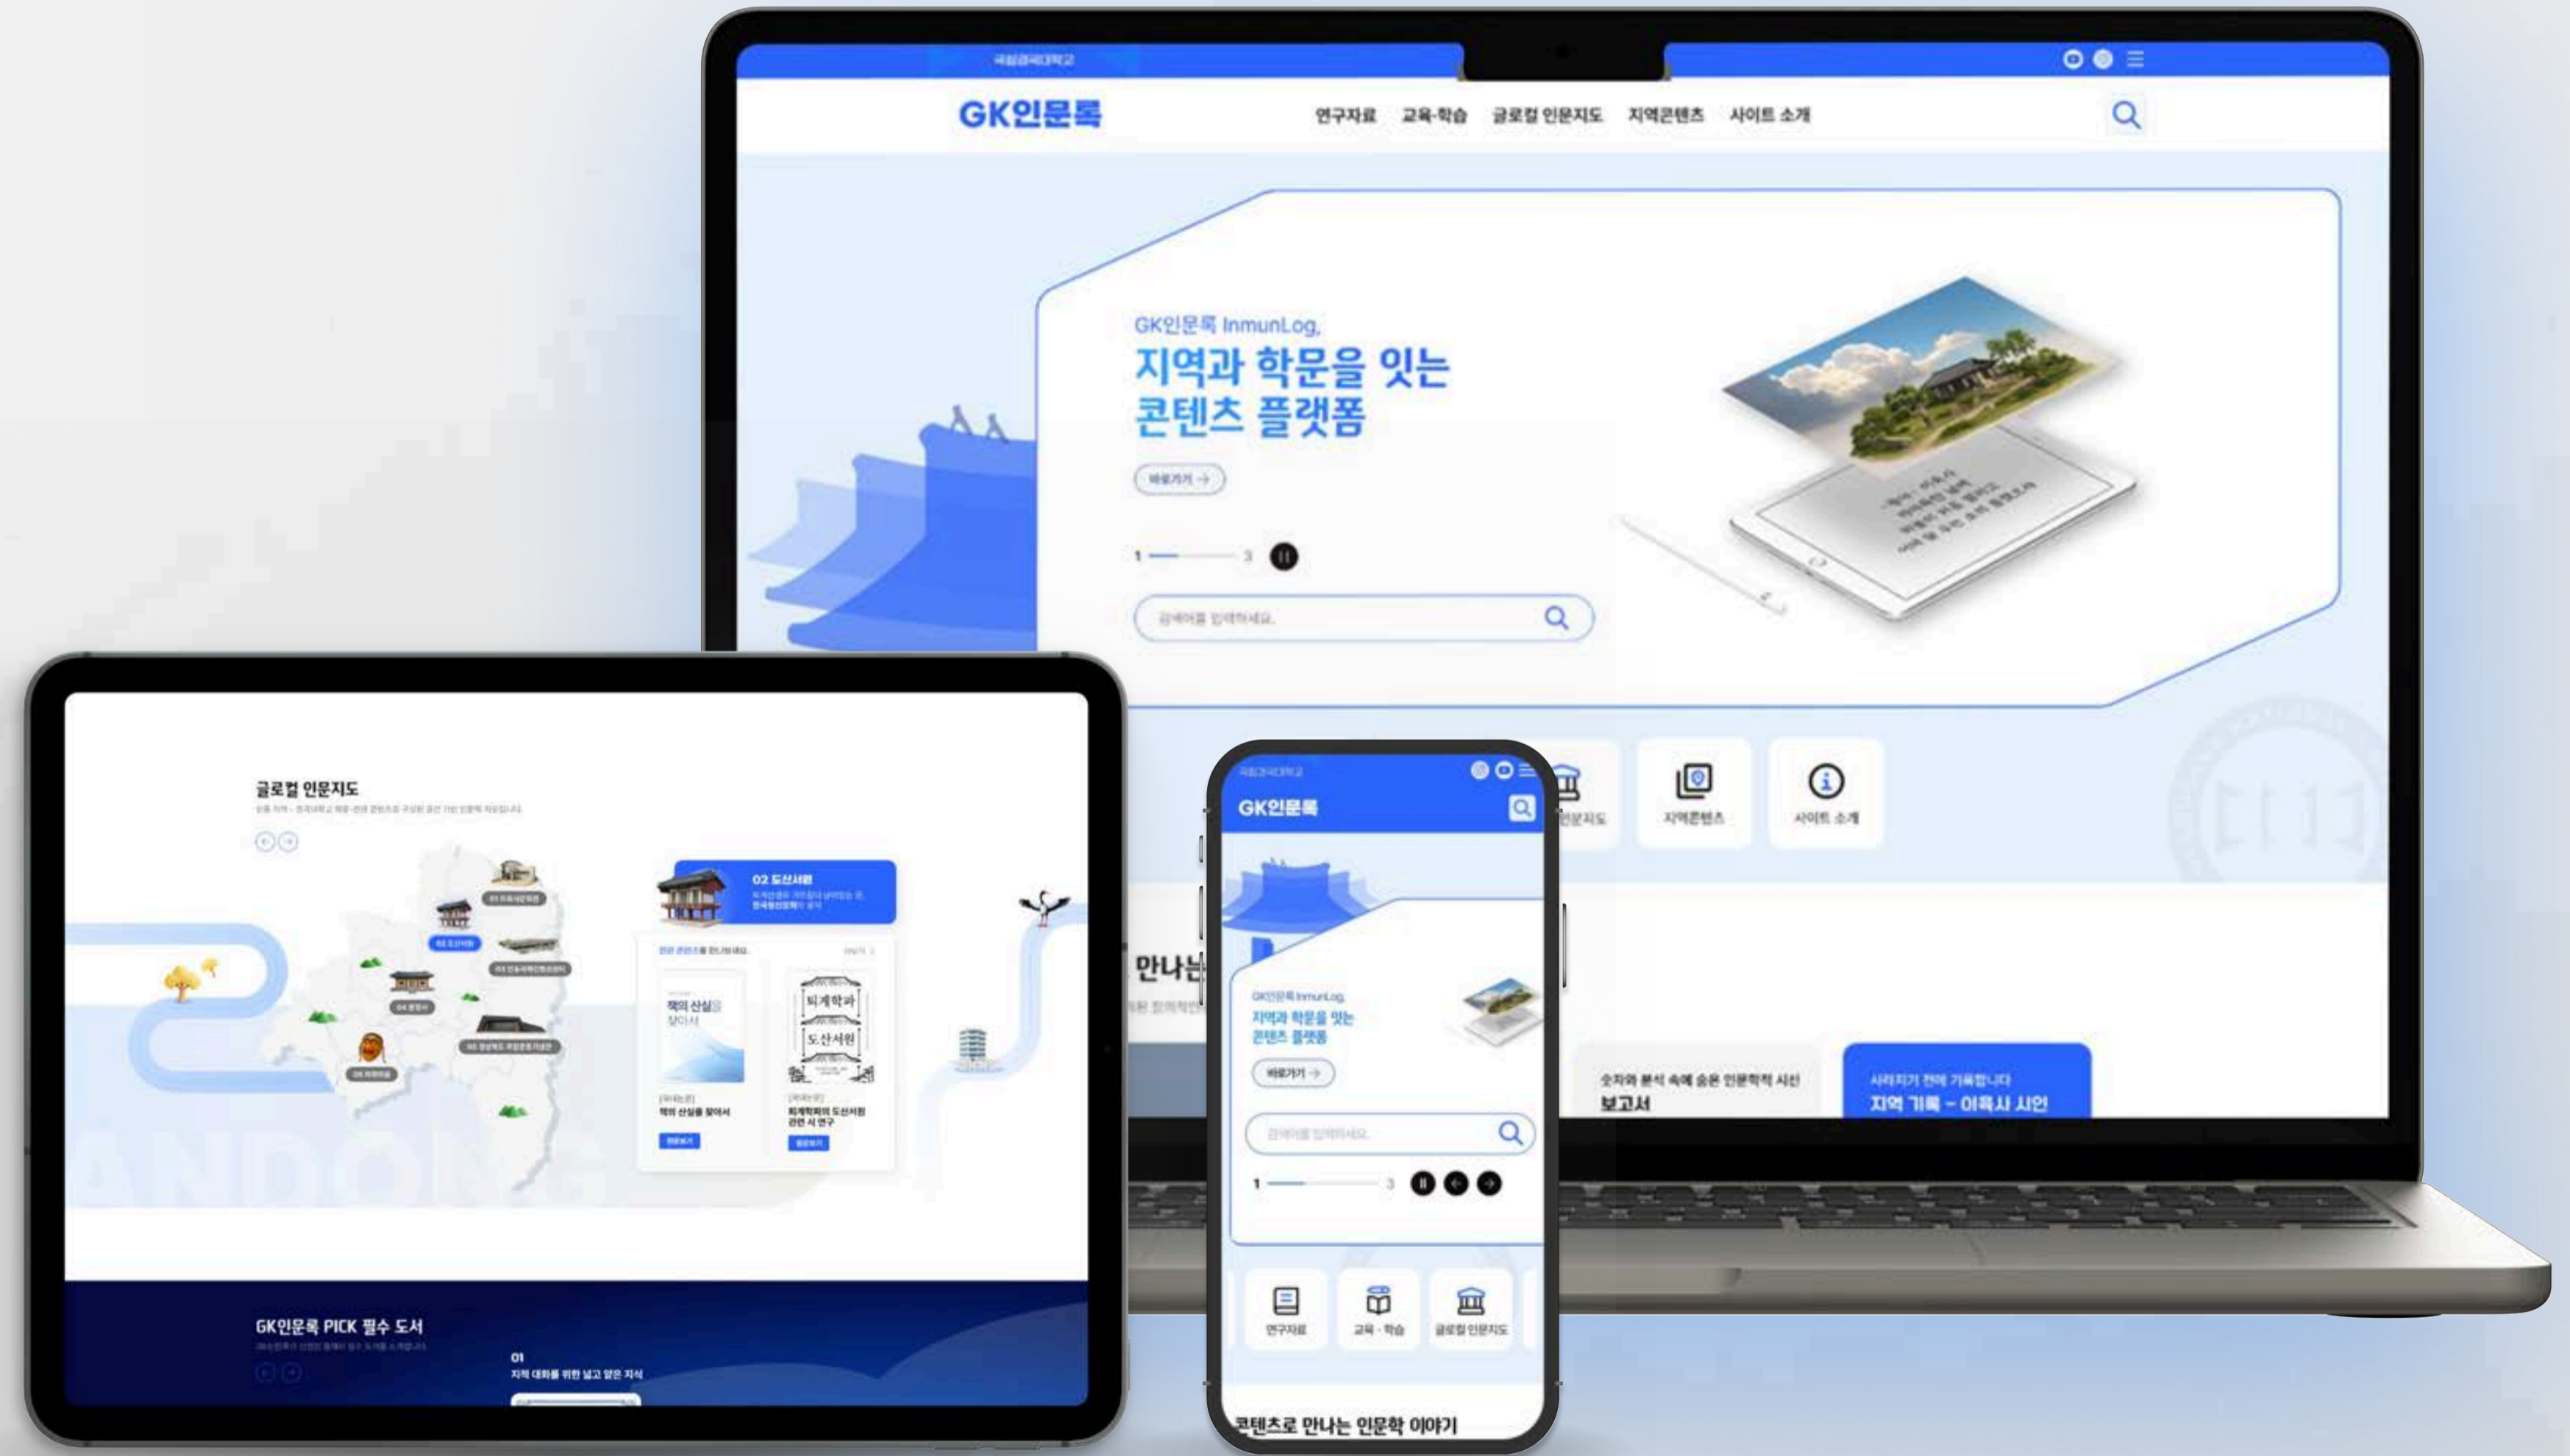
국립경국대학교

GK인문록

연구자료 교육·학습 글로컬 인문지도 지역콘텐츠 사이트 소개

GK인문록 InmunLog,

지역과 학문을 잇는 콘텐츠 플랫폼

바로가기 →

1 3

검색어를 입력하세요.

인문지도 지역콘텐츠 사이트 소개

만나는

숫자와 분석 속에 숨은 인문학적 시선

보고서

사라지기 전에 기록합니다

지역 기록 - 이육사 시인

글로컬 인문지도

02 도산서원

책의 산실을 찾아서

퇴계학과 도산서원

GK인문록 PICK 필수 도서

01

지역 대화를 위한 넓고 얕은 지식

국립경국대학교

GK인문록

GK인문록 InmunLog,

지역과 학문을 잇는 콘텐츠 플랫폼

바로가기 →

검색어를 입력하세요.

1 3

연구자료 교육 · 학습 글로컬 인문지도

콘텐츠로 만나는 인문학 이야기